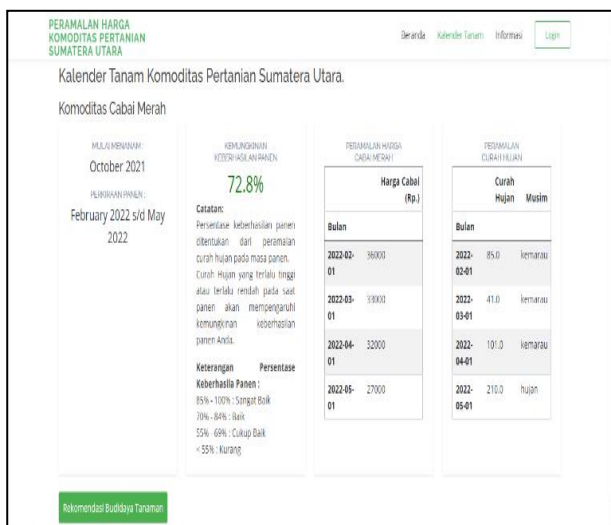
PERAMALAN HARGA
KOMODITAS PERTANIAN
SUMATERA UTARA

Beranda Kalender Tanam Informasi Login

Kalender Tanam Komoditas Pertanian Sumatera Utara.

Komoditas Cabai Merah

MULAI MENANAM :
October 2021

PERKIRAAN PANEN :
February 2022 s/d May 2022

KEMUNGKINAN KEBERHASILAN PANEN
72.8%

Catatan:
Persentase keberhasilan panen ditentukan dari peramalan curah hujan pada masa panen. Curah Hujan yang terlalu tinggi atau terlalu rendah pada saat panen akan mempengaruhi kemungkinan keberhasilan panen Anda.

Keterangan Persentase Keberhasila Panen :
85% - 100% : Sangat Baik
70% - 84% : Baik
55% - 69% : Cukup Baik
< 55% : Kurang

PERAMALAN HARGA CABAI MERAH

| Bulan | Harga Cabai (Rp.) |
|---|---|
| 2022-02-01 | 36000 |
| 2022-03-01 | 33000 |
| 2022-04-01 | 32000 |
| 2022-05-01 | 27000 |

PERAMALAN CURAH HUJAN

| Bulan | Curah Hujan | Musim |
|---|---|---|
| 2022-02-01 | 85.0 | kemarau |
| 2022-03-01 | 41.0 | kemarau |
| 2022-04-01 | 101.0 | kemarau |
| 2022-05-01 | 210.0 | hujan |

Rekomendasi Budidaya Tanaman